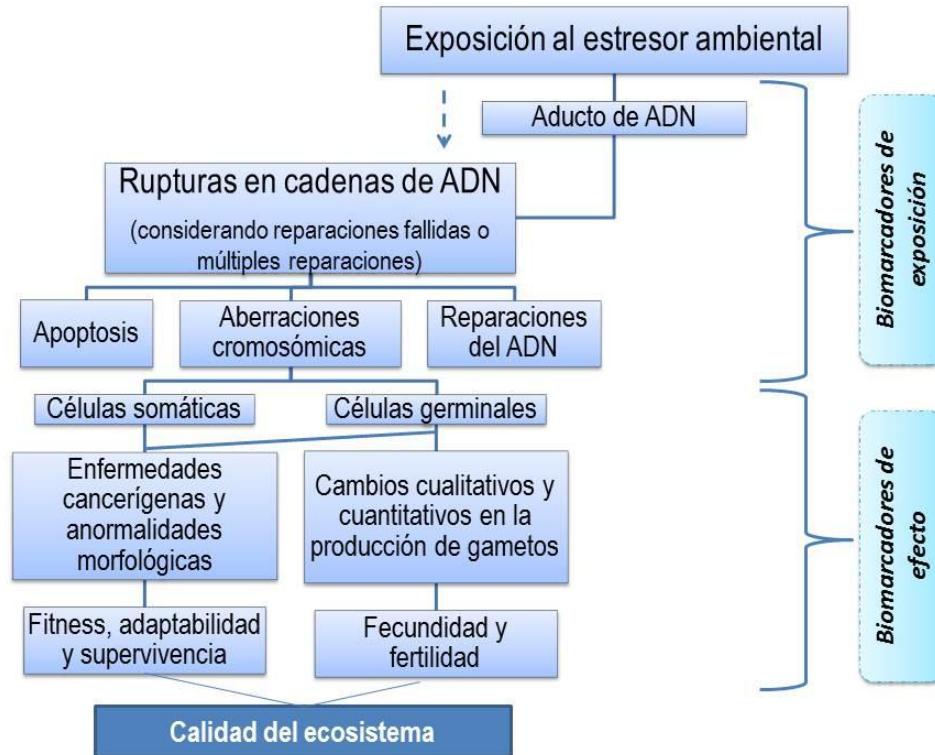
Exposición al estresor ambiental

Aducto de ADN

Rupturas en cadenas de ADN
(considerando reparaciones fallidas o múltiples reparaciones)

Apoptosis

Aberraciones cromosómicas

Reparaciones del ADN

Células somáticas

Células germinales

Enfermedades cancerígenas y anormalidades morfológicas

Cambios cualitativos y cuantitativos en la producción de gametos

Fitness, adaptabilidad y supervivencia

Fecundidad y fertilidad

Calidad del ecosistema

Biomarcadores de exposición

Biomarcadores de efecto